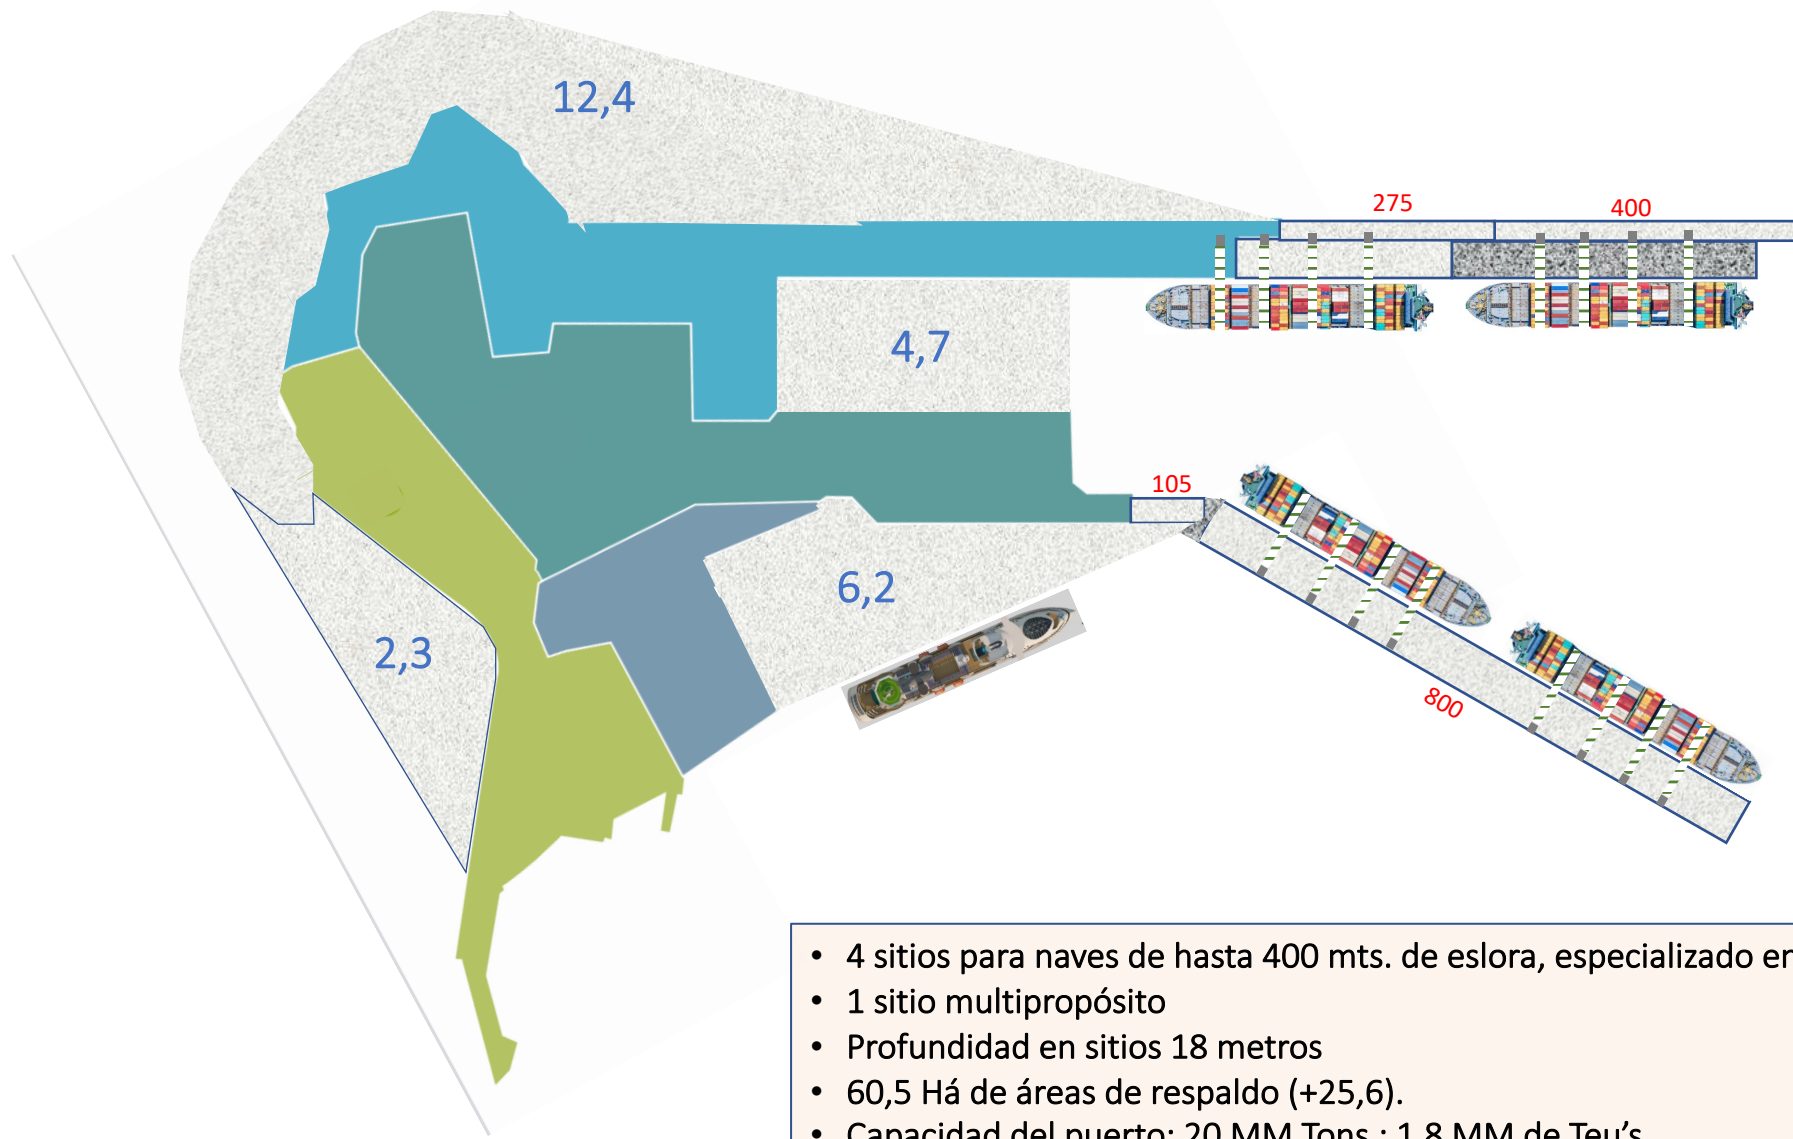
12,4

275

400

4,7

105

6,2

2,3

800

- 4 sitios para naves de hasta 400 mts. de eslora, especializado er
- 1 sitio multipropósito
- Profundidad en sitios 18 metros
- 60,5 Há de áreas de respaldo (+25,6).
- Capacidad del puerto: 20 MM Tons ; 1,8 MM de Teu's